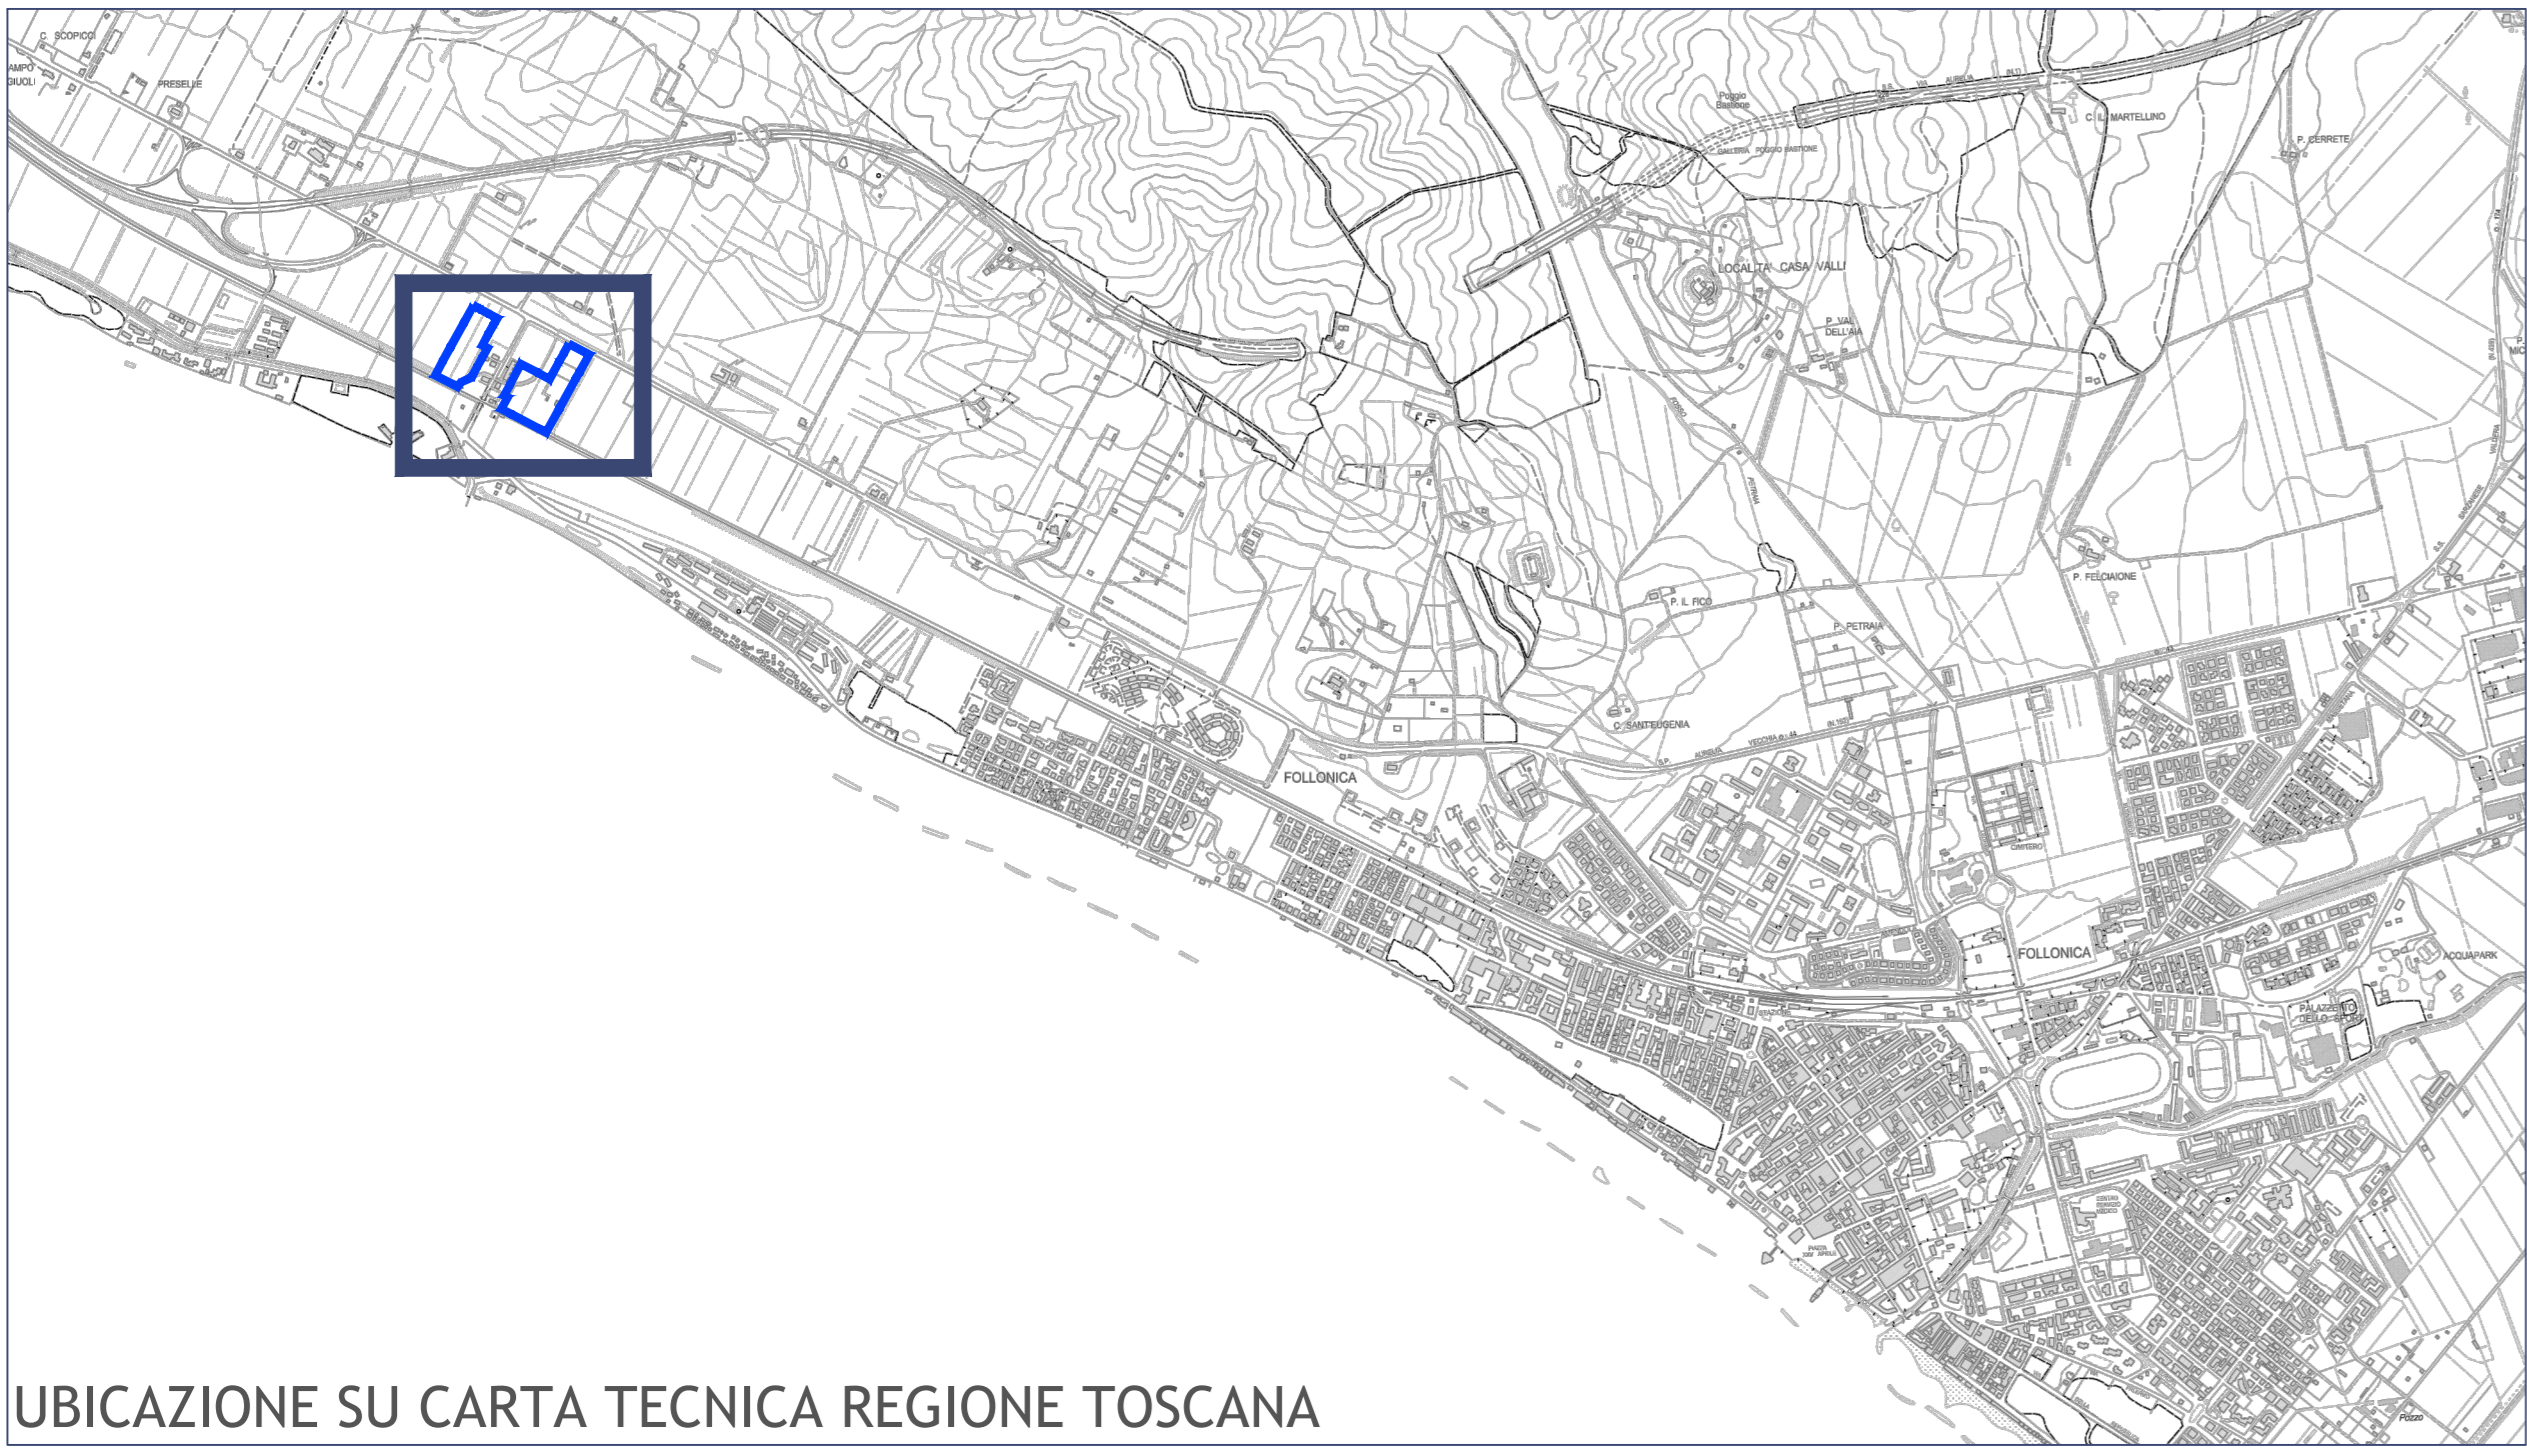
C. SCOPICCI

AMPO
GIUOLI

PRESELLE

Poggio
Bastione

C. IL MARTELLINO

P. CERRETE

GALLERIA POGGIO BASTIONE

LOCALITA' CASA VALLI

P. VAL
DELL'AIA

P. FELCIAIONE

P. IL FICO

P. PETRAIA

C. SANT'EUGENIA

FOLLONICA

CIMITERO

FOLLONICA

ACQUAPARK

PALAZZETTO
DELLO SPORT

STAZIONE

PIAZZA
XXIV
APRILE

Pozzo

UBICAZIONE SU CARTA TECNICA REGIONE TOSCANA